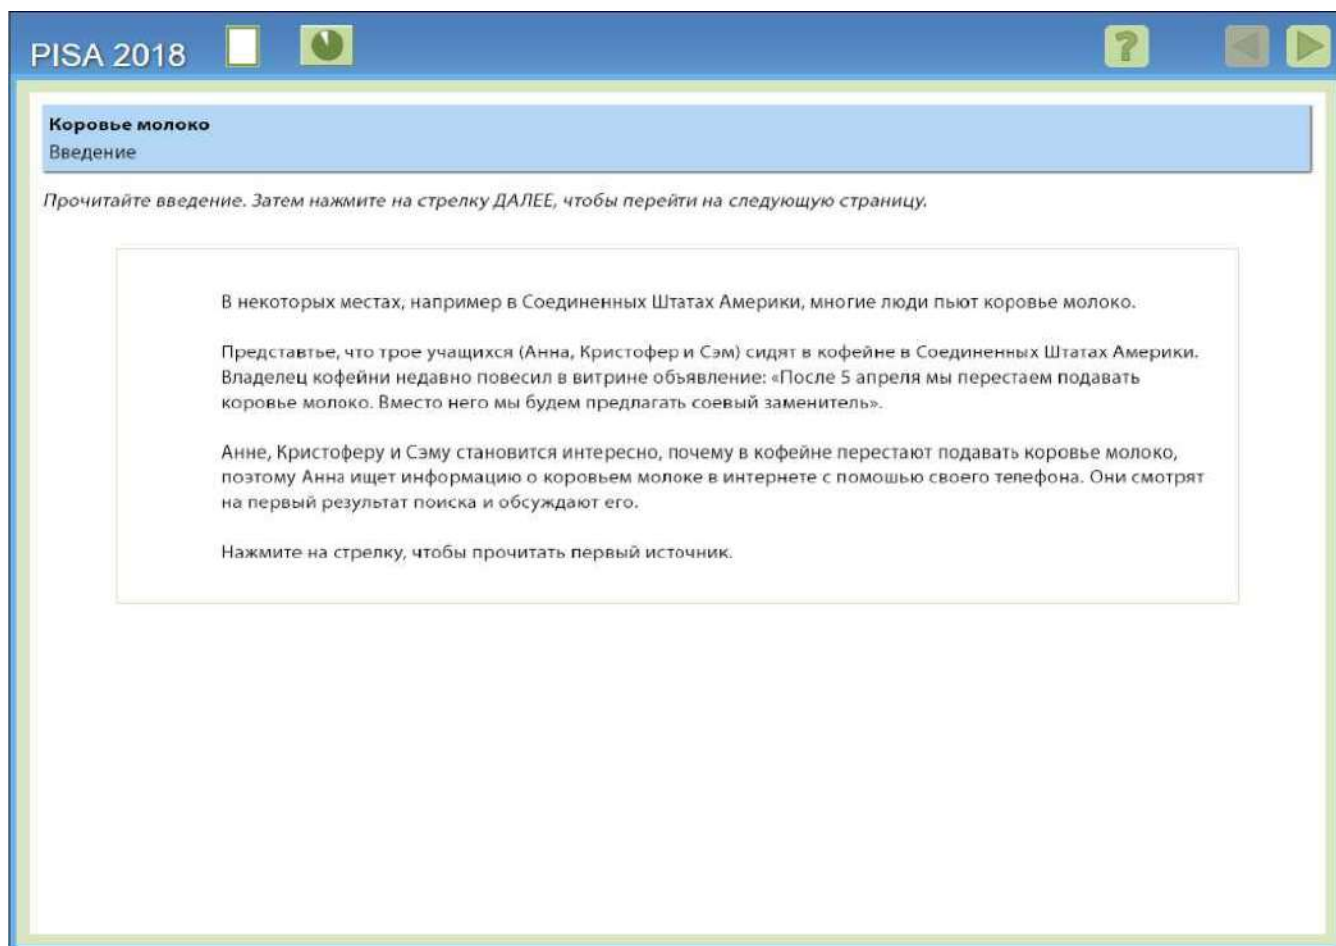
PISA 2018

?

Коровье молоко
Введение

Прочитайте введение. Затем нажмите на стрелку ДАЛЕЕ, чтобы перейти на следующую страницу.

В некоторых местах, например в Соединенных Штатах Америки, многие люди пьют коровье молоко.

Представьте, что трое учащихся (Анна, Кристофер и Сэм) сидят в кофейне в Соединенных Штатах Америки. Владелец кофейни недавно повесил в витрине объявление: «После 5 апреля мы перестаем подавать коровье молоко. Вместо него мы будем предлагать соевый заменитель».

Анне, Кристоферу и Сэму становится интересно, почему в кофейне перестают подавать коровье молоко, поэтому Анна ищет информацию о коровьем молоке в интернете с помощью своего телефона. Они смотрят на первый результат поиска и обсуждают его.

Нажмите на стрелку, чтобы прочитать первый источник.